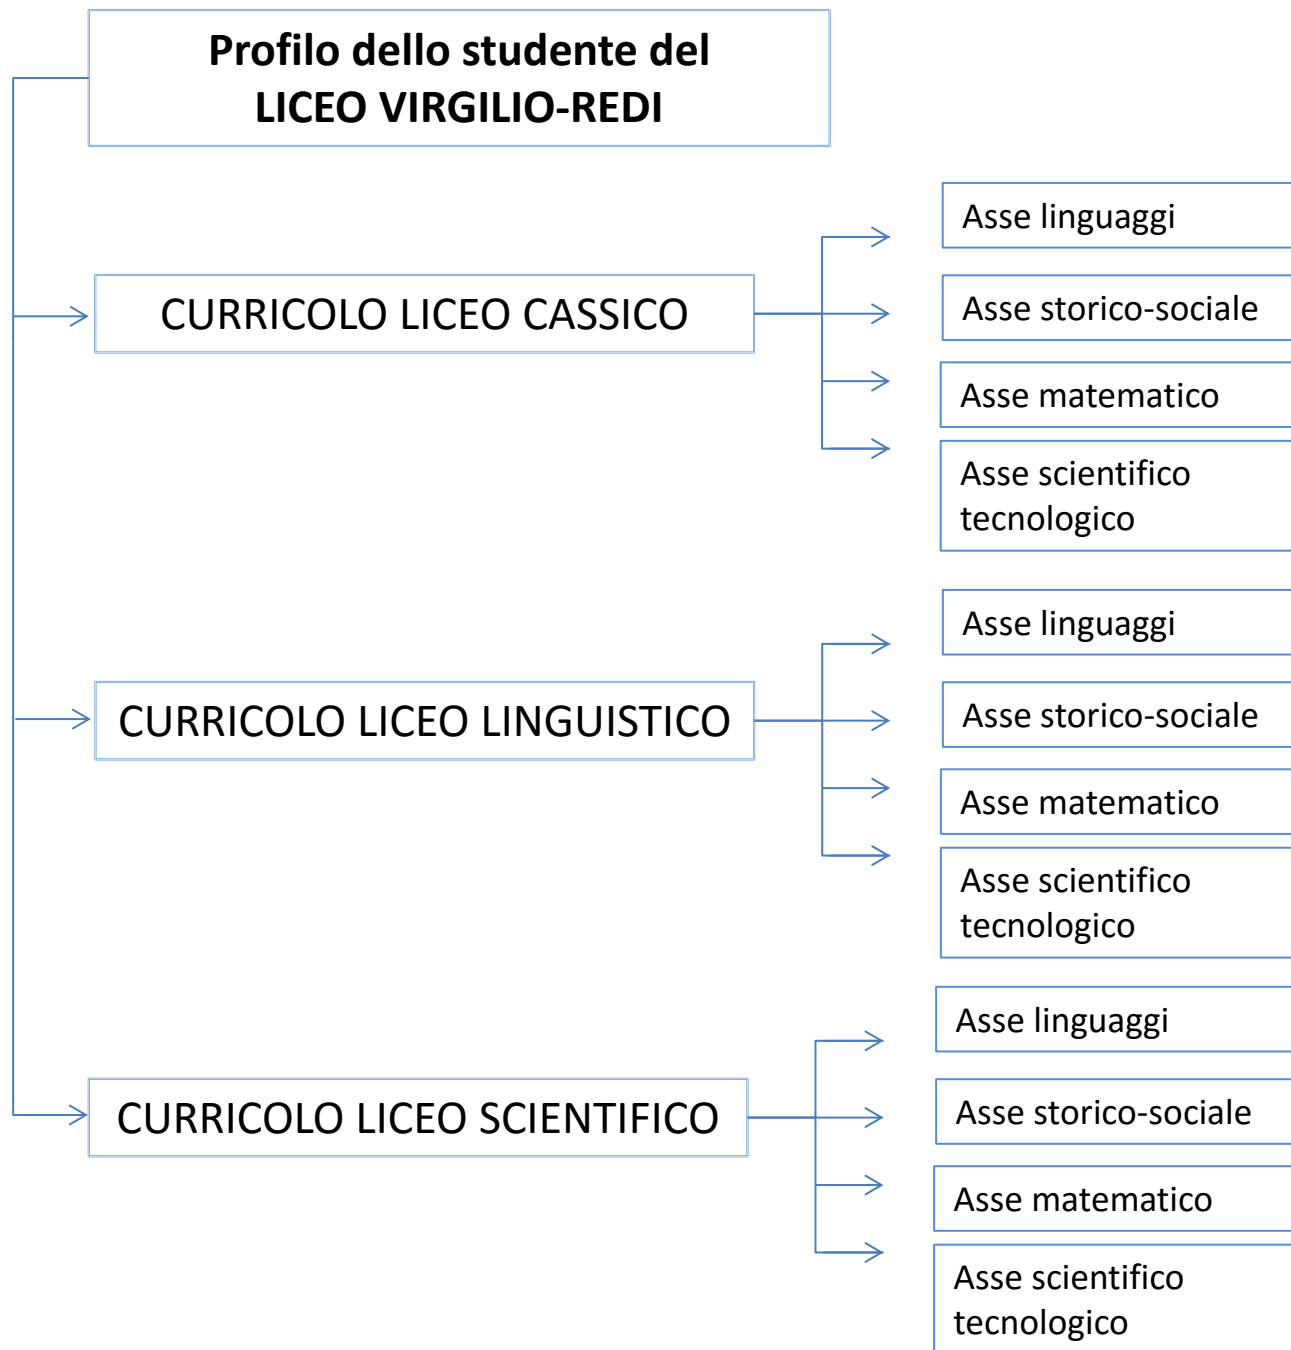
Profilo dello studente del LICEO VIRGILIO-REDI

CURRICOLO LICEO CASSICO

Asse linguaggi

Asse storico-sociale

Asse matematico

Asse scientifico tecnologico

CURRICOLO LICEO LINGUISTICO

Asse linguaggi

Asse storico-sociale

Asse matematico

Asse scientifico tecnologico

CURRICOLO LICEO SCIENTIFICO

Asse linguaggi

Asse storico-sociale

Asse matematico

Asse scientifico tecnologico